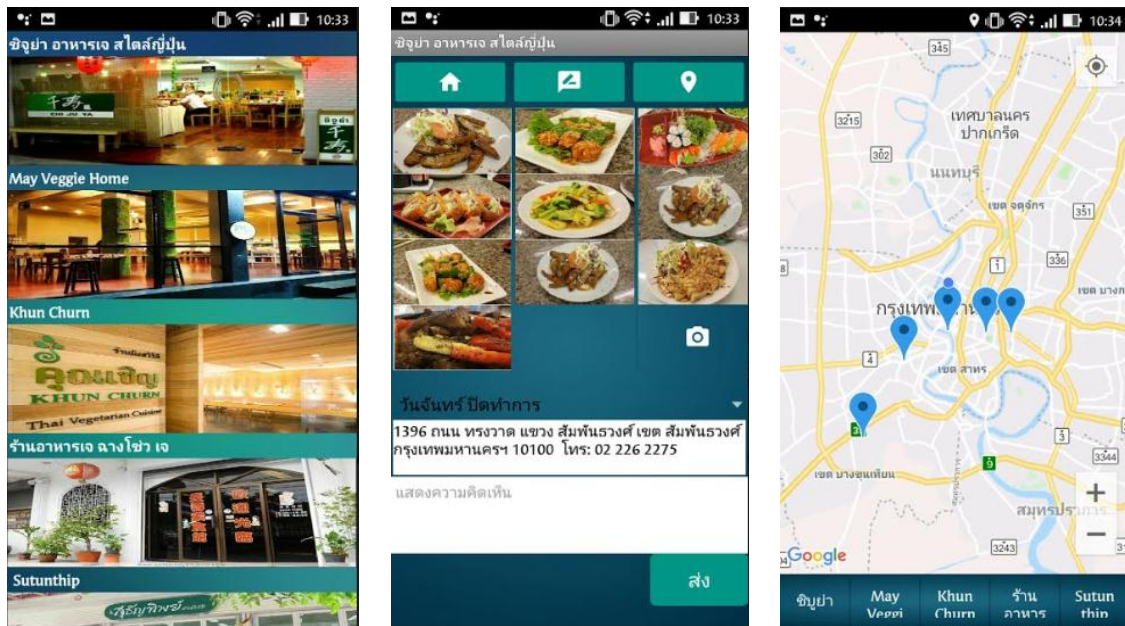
10:33
ชิจูย่า อาหารเจ สไตล์ญี่ปุ่น
CHI JU YA
ชิจูย่า
May Veggie Home
Khun Churn
ร้านอาหาร
คุณเชิญ
KHUN CHURN
Thai Vegetarian Cuisine
ร้านอาหารเจ ฉางโช่ว เจ
Sutunthip

10:33
ชิจูย่า อาหารเจ สไตล์ญี่ปุ่น
วันจันทร์ ปิดทำการ
1396 ถนน ทรงวาด แขวง สัมพันธวงศ์ เขต สัมพันธวงศ์ กรุงเทพมหานครฯ 10100 โทร: 02 226 2275
แสดงความคิดเห็น
ส่ง

10:34
345
3215
เทศบาลนคร ปากเกร็ด
302
นนทบุรี
เขต จตุจักร
351
1
336
กรุงเทพ
เขต บางกะ
4
เขต สาทร
3
3344
9
เขต บางขุนเทียน
สมุทรปราการ
3243
Google
ชิบูย่า
May Veggi
Khun Churn
ร้าน อาหาร
Sutun thip